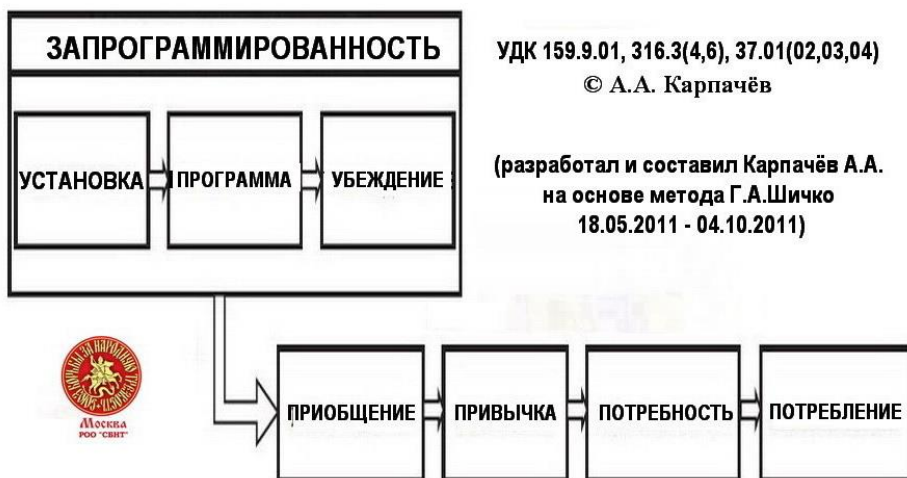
ЗАПРОГРАММИРОВАННОСТЬ

УСТАНОВКА

ПРОГРАММА

УБЕЖДЕНИЕ

УДК 159.9.01, 316.3(4,6), 37.01(02,03,04)
© А.А. Карпачёв

(разработал и составил Карпачёв А.А. на основе метода Г.А.Шичко 18.05.2011 - 04.10.2011)

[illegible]

Москва
РОО "СБНТ"

ПРИОБЩЕНИЕ

ПРИВЫЧКА

ПОТРЕБНОСТЬ

ПОТРЕБЛЕНИЕ